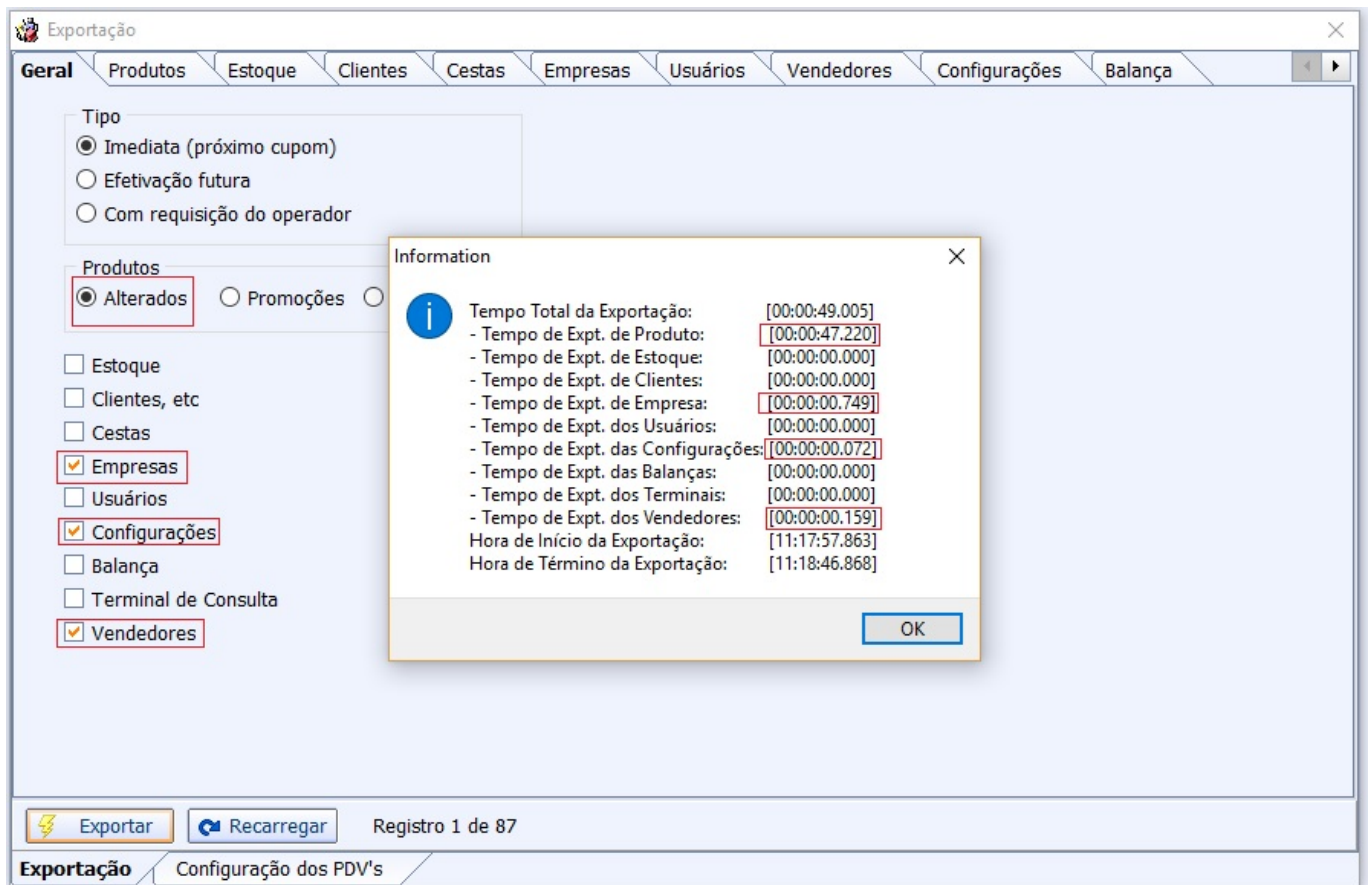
Exportação

Geral | Produtos | Estoque | Clientes | Cestas | Empresas | Usuários | Vendedores | Configurações | Balança

Tipo
Imediata (próximo cupom)
Efetivação futura
Com requisição do operador

Produtos
Alterados
Promoções

Estoque
Clientes, etc
Cestas
Empresas
Usuários
Configurações
Balança
Terminal de Consulta
Vendedores

Information

| | |
|---|---|
| Tempo Total da Exportação: | [00:00:49.005] |
| - Tempo de Expt. de Produto: | [00:00:47.220] |
| - Tempo de Expt. de Estoque: | [00:00:00.000] |
| - Tempo de Expt. de Clientes: | [00:00:00.000] |
| - Tempo de Expt. de Empresa: | [00:00:00.749] |
| - Tempo de Expt. dos Usuários: | [00:00:00.000] |
| - Tempo de Expt. das Configurações: | [00:00:00.072] |
| - Tempo de Expt. das Balanças: | [00:00:00.000] |
| - Tempo de Expt. dos Terminais: | [00:00:00.000] |
| - Tempo de Expt. dos Vendedores: | [00:00:00.159] |
| Hora de Início da Exportação: | [11:17:57.863] |
| Hora de Término da Exportação: | [11:18:46.868] |

OK

Exportar
Recarregar
Registro 1 de 87

Exportação | Configuração dos PDV's